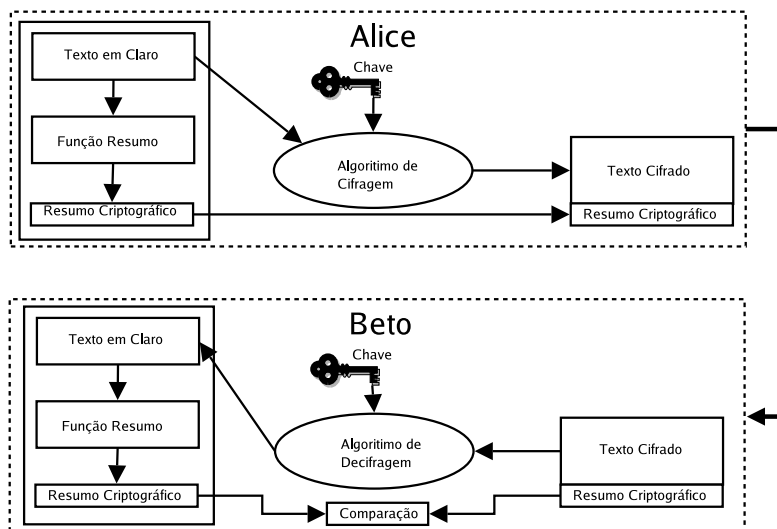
Alice

Texto em Claro

Função Resumo

Resumo Criptográfico

Chave

Algoritimo de Cifragem

Texto Cifrado

Resumo Criptográfico

Beto

Texto em Claro

Função Resumo

Resumo Criptográfico

Chave

Algoritimo de Decifragem

Texto Cifrado

Resumo Criptográfico

Comparação